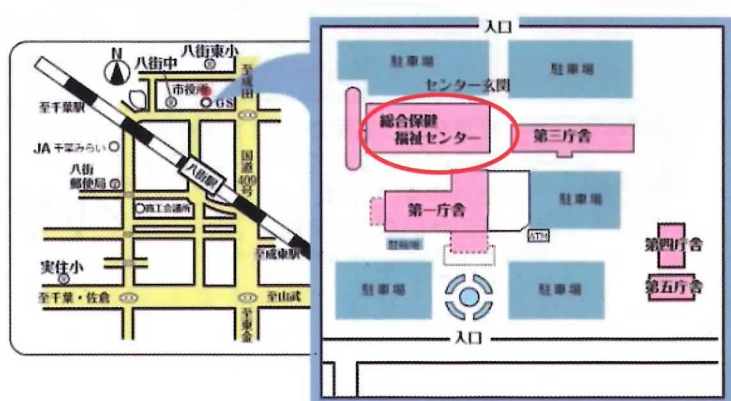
N
八街中
八街東小
至成田
市役所
GS
至千葉駅
JA 千葉みらい
八街郵便局
八街駅
国道409号
商工会議所
至成東駅
実住小
至千葉・佐倉
至山武
至東金

入口
駐車場
駐車場
センター玄関
総合保健福祉センター
第三庁舎
第一庁舎
駐車場
駐輪場
ATM
第四庁舎
駐車場
駐車場
第五庁舎
入口